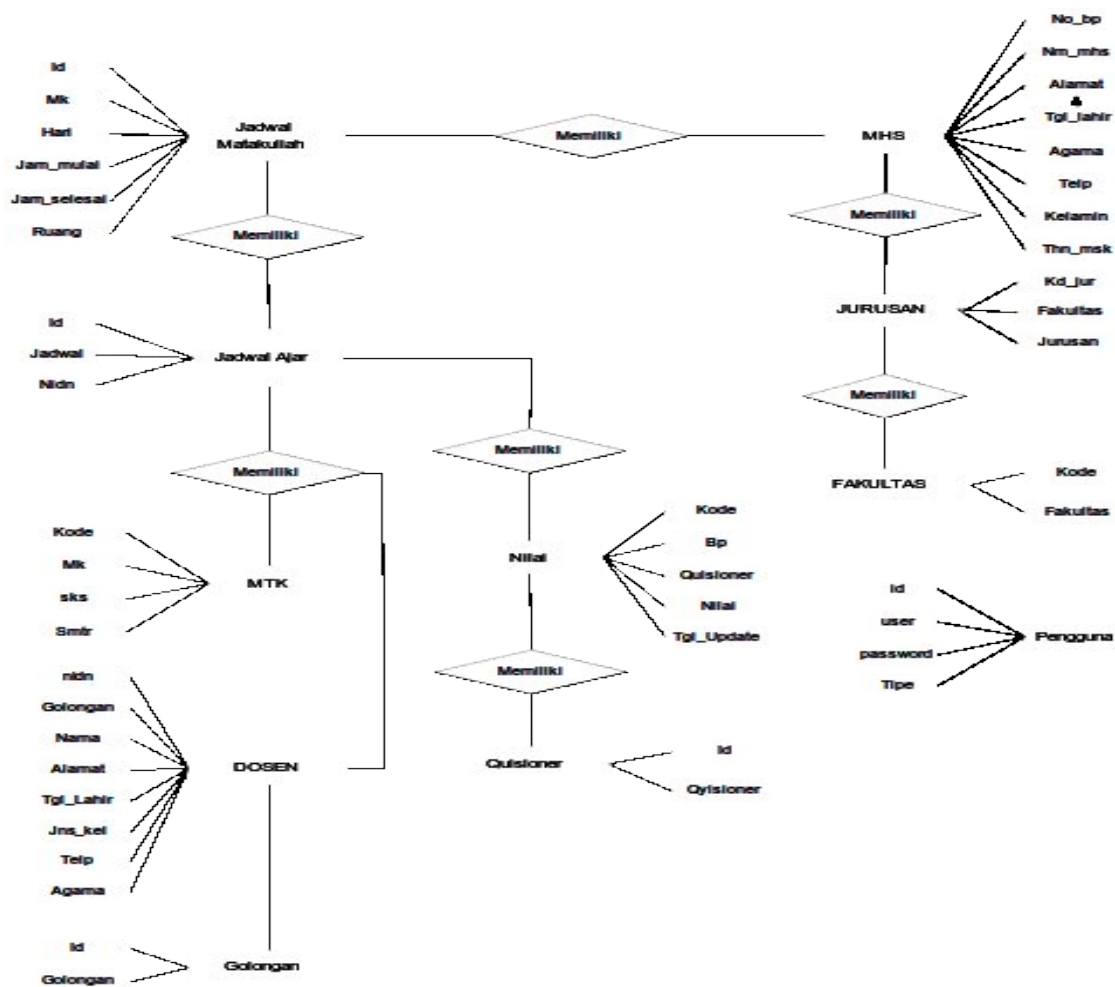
Id
Mk
Hari
Jam_mulai
Jam_selesai
Ruang

Jadwal Matakuliah

Memiliki

MHS

No_bp
Nm_mhs
Alamat
Tgl_lahir
Agama
Telp
Kelamin
Thn_msk

Memiliki

Memiliki

JURUSAN

Kd_jur
Fakultas
Jurusan

Id
Jadwal
Nidn

Jadwal Ajar

Memiliki

Memiliki

FAKULTAS

Kode
Fakultas

Memiliki

Kode
Mk
sks
Smtr

MTK

Nilai

Kode
Bp
Quisioner
Nilai
Tgl_Update

Id
user
password
Tipe

Pengguna

Memiliki

nidn
Golongan
Nama
Alamat
Tgl_Lahir
Jns_kel
Telp
Agama

DOSEN

Quisioner

Id
Qyisioner

Id
Golongan

Golongan